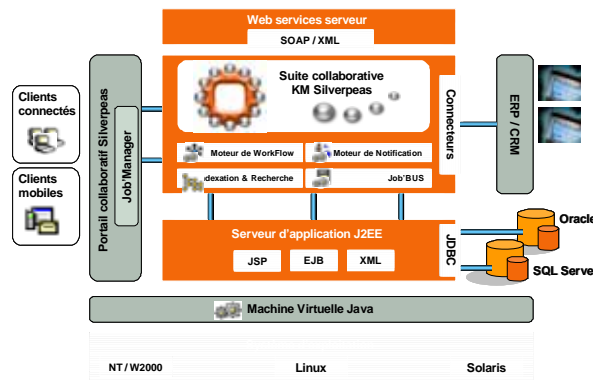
Web services serveur

SOAP / XML

Suite collaborative KM Silverpeas

Connecteurs

ERP / CRM

Clients connectés

Clients mobiles

Portail collaboratif Silverpeas

Job'Manager

Moteur de WorkFlow

Moteur de Notification

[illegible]dexation & Recherche

Job'BUS

Serveur d'application J2EE

JSP

EJB

XML

JDBC

Oracle

SQL Serve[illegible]

Machine Virtuelle Java

NT / W2000

Linux

Solaris